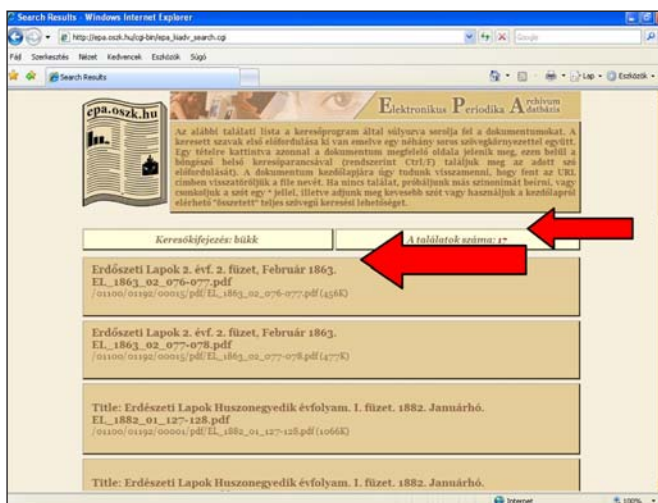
Search Results - Windows Internet Explorer

http://epa.oszk.hu/cgi-bin/epa_kiadv_search.cgi

Google

Fájl Szerkesztés Nézet Kedvencek Eszközök Súgó

Search Results

Lap Eszközök

epa.oszk.hu

Elektronikus Periodika Archívum adatbázis

Az alábbi találati lista a keresőprogram által súlyozva sorolja fel a dokumentumokat. A keresett szavak első előfordulása ki van emelve egy néhány soros szövegkörnyezettel együtt. Egy tételre kattintva azonnal a dokumentum megfelelő oldala jelenik meg, ezen belül a böngésző belső keresőparancsával (rendszerint Ctrl/F) találjuk meg az adott szó előfordulását). A dokumentum kezdőlapjára úgy tudunk visszamenni, hogy fent az URL címben visszatöröljük a file nevét. Ha nincs találat, próbáljunk más szinonimát beírni, vagy csonkoljuk a szót egy * jellel, illetve adjunk meg kevesebb szót vagy használjuk a kezdőlapról elérhető "összetett" teljes szövegű keresési lehetőséget.

Keresőkifejezés: bükk

A találatok száma: 17

Erdőszeti Lapok 2. évf. 2. füzet, Február 1863.
EL_1863_02_076-077.pdf
/01100/01192/00015/pdf/EL_1863_02_076-077.pdf (456K)

Erdőszeti Lapok 2. évf. 2. füzet, Február 1863.
EL_1863_02_077-078.pdf
/01100/01192/00015/pdf/EL_1863_02_077-078.pdf (477K)

Title: Erdészeti Lapok Huszonegyedik évfolyam. I. füzet. 1882. Januárhó.
EL_1882_01_127-128.pdf
/01100/01192/00001/pdf/EL_1882_01_127-128.pdf (1066K)

Title: Erdészeti Lapok Huszonegyedik évfolyam. I. füzet. 1882. Januárhó.

Internet

100%